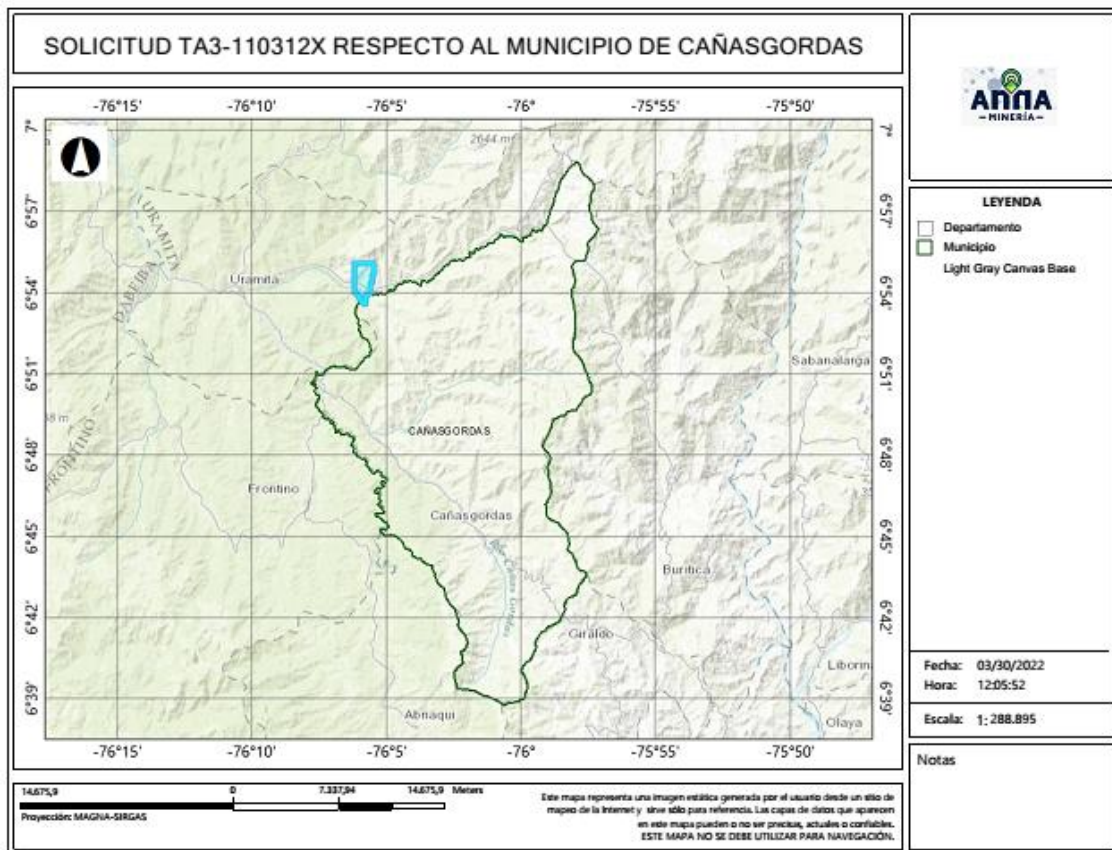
SOLICITUD TA3-110312X RESPECTO AL MUNICIPIO DE CAÑASGORDAS

-76°15' -76°10' -76°5' -76° -75°55' -75°50'

7° 6°57' 6°54' 6°51' 6°48' 6°45' 6°42' 6°39'

2644 m

URAMITA

DABEIBA

Uramita

Sabanalarga

FRONTINO

CAÑASGORDAS

Frontino

Cañasgordas

Buriticá

Giraldo

Liborina

Abriaquí

Olaya

-76°15' -76°10' -76°5' -76° -75°55' -75°50'

7° 6°57' 6°54' 6°51' 6°48' 6°45' 6°42' 6°39'

ANNA
MINERÍA

LEYENDA
Departamento
Municipio
Light Gray Canvas Base

Fecha: 03/30/2022
Hora: 12:05:52

Escala: 1: 288.895

Notas

14.675,9 0 7.337,94 14.675,9 Meters
Proyección: MAGNA-SIRGAS

Este mapa representa una imagen estática generada por el usuario desde un sitio de mapeo de la Internet y sirve sólo para referencia. Las capas de datos que aparecen en este mapa pueden o no ser precisas, actuales o confiables.
ESTE MAPA NO SE DEBE UTILIZAR PARA NAVEGACIÓN.